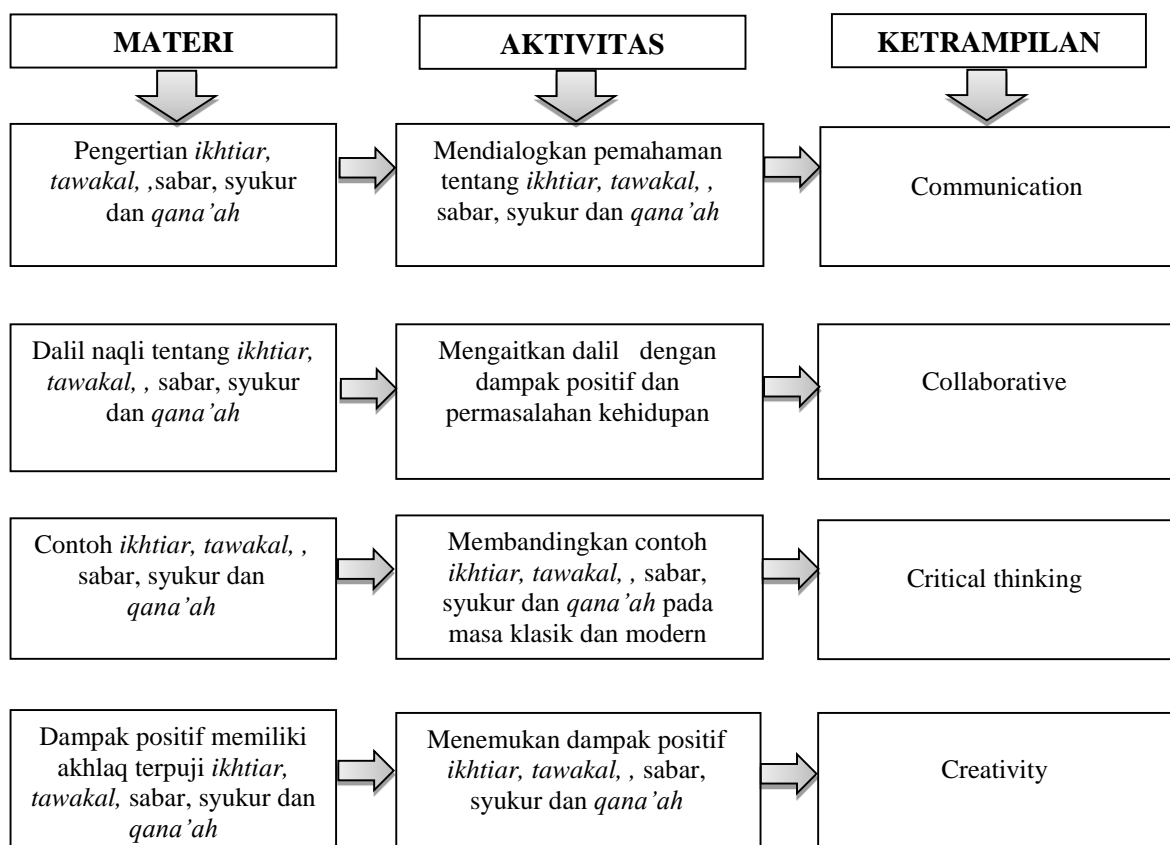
MATERI

AKTIVITAS

KETRAMPILAN

Pengertian *ikhtiar, tawakal, ,*sabar, syukur dan *qana'ah*

Mendialogkan pemahaman tentang *ikhtiar, tawakal, ,* sabar, syukur dan *qana'ah*

Communication

Dalil naqli tentang *ikhtiar, tawakal, ,* sabar, syukur dan *qana'ah*

Mengaitkan dalil dengan dampak positif dan permasalahan kehidupan

Collaborative

Contoh *ikhtiar, tawakal, ,* sabar, syukur dan *qana'ah*

Membandingkan contoh *ikhtiar, tawakal, ,* sabar, syukur dan *qana'ah* pada masa klasik dan modern

Critical thinking

Dampak positif memiliki akhlaq terpuji *ikhtiar, tawakal,* sabar, syukur dan *qana'ah*

Menemukan dampak positif *ikhtiar, tawakal, ,* sabar, syukur dan *qana'ah*

Creativity